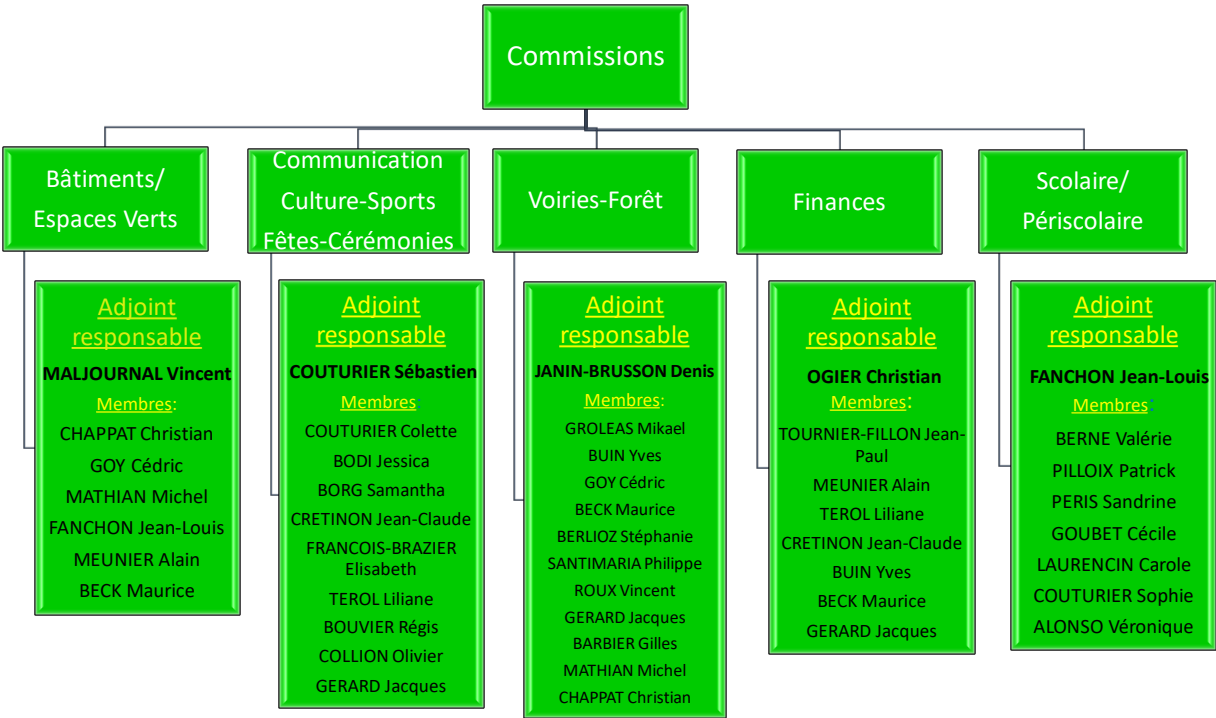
Commissions

Bâtiments/ Espaces Verts

Adjoint responsable

MALJOURNAL Vincent

Membres:

CHAPPAT Christian

GOY Cédric

MATHIAN Michel

FANCHON Jean-Louis

MEUNIER Alain

BECK Maurice

Communication Culture-Sports Fêtes-Cérémonies

Adjoint responsable

COUTURIER Sébastien

Membres

COUTURIER Colette

BODI Jessica

BORG Samantha

CRETINON Jean-Claude

FRANCOIS-BRAZIER Elisabeth

TEROL Liliane

BOUVIER Régis

COLLION Olivier

GERARD Jacques

Voiries-Forêt

Adjoint responsable

JANIN-BRUSSON Denis

Membres:

GROLEAS Mikael

BUIN Yves

GOY Cédric

BECK Maurice

BERLIOZ Stéphanie

SANTIMARIA Philippe

ROUX Vincent

GERARD Jacques

BARBIER Gilles

MATHIAN Michel

CHAPPAT Christian

Finances

Adjoint responsable

OGIER Christian

Membres:

TOURNIER-FILLON Jean-Paul

MEUNIER Alain

TEROL Liliane

CRETINON Jean-Claude

BUIN Yves

BECK Maurice

GERARD Jacques

Scolaire/ Périscolaire

Adjoint responsable

FANCHON Jean-Louis

Membres:

BERNE Valérie

PILLOIX Patrick

PERIS Sandrine

GOUBET Cécile

LAURENCIN Carole

COUTURIER Sophie

ALONSO Véronique